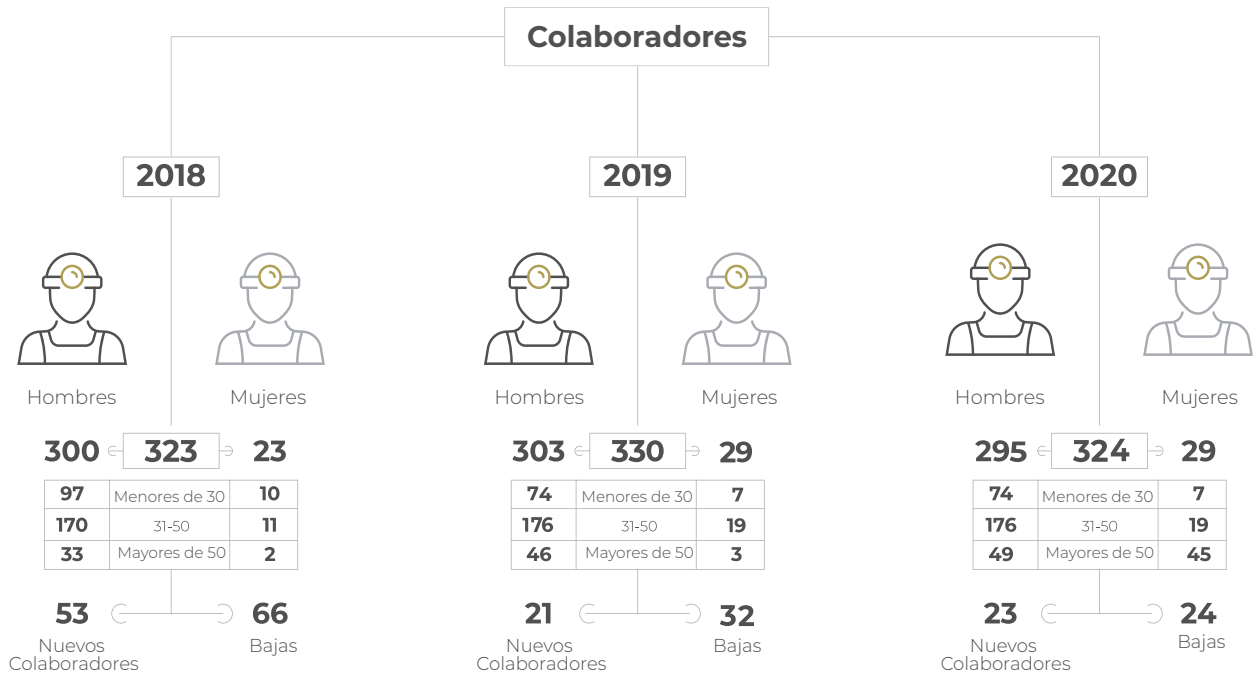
Colaboradores

2018

Hombres

Mujeres

300 323 23

| 97 | Menores de 30 | 10 |
|---|---|---|
| 170 | 31-50 | 11 |
| 33 | Mayores de 50 | 2 |

53
Nuevos Colaboradores

66
Bajas

2019

Hombres

Mujeres

303 330 29

| 74 | Menores de 30 | 7 |
|---|---|---|
| 176 | 31-50 | 19 |
| 46 | Mayores de 50 | 3 |

21
Nuevos Colaboradores

32
Bajas

2020

Hombres

Mujeres

295 324 29

| 74 | Menores de 30 | 7 |
|---|---|---|
| 176 | 31-50 | 19 |
| 49 | Mayores de 50 | 45 |

23
Nuevos Colaboradores

24
Bajas